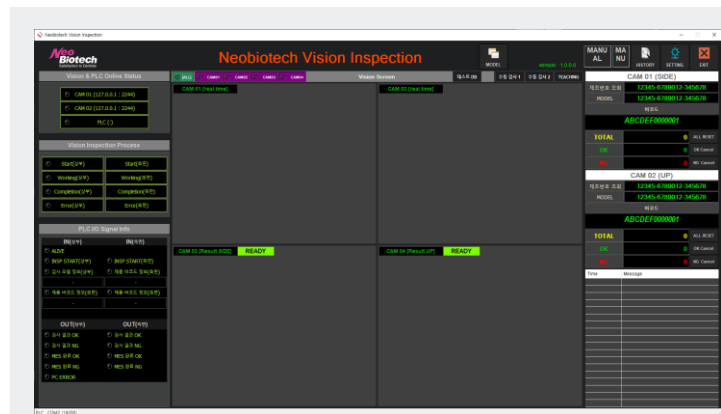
Neobiotech Vision Inspection

Neo Biotech

Neobiotech Vision Inspection

MODEL

version : 1.0.0.0

MANU AL

MA NU

HISTORY

SETTING

EXIT

Vision & PLC Online Status

CAM 01 (127.0.0.1 : 2244)

CAM 02 (127.0.0.1 : 2244)

PLC ()

Vision Inspection Process

| Start(상부) | Start(측면) |
|---|---|
| Working(상부) | Working(측면) |
| Completion(상부) | Completion(측면) |
| Error(상부) | Error(측면) |

PLC I/O Signal Info

| IN(상부) | IN(측면) |
|---|---|
| ALIVE | |
| INSP START(상부) | INSP START(측면) |
| 검사 모델 정보(상부) | 제품 바코드 정보(측면) |
| 제품 바코드 정보(측면) | 제품 바코드 정보(측면) |

| OUT(상부) | OUT(측면) |
|---|---|
| 검사 결과 OK | 검사 결과 OK |
| 검사 결과 NG | 검사 결과 NG |
| MES 응답 OK | MES 응답 OK |
| MES 응답 NG | MES 응답 NG |
| PC ERROR | |

[ALL] CAM01 CAM02 CAM03 CAM04

Vision Screen

테스트 (II) 수동 검사 1 수동 검사 2 TEACHING

CAM 01 (real time)

CAM 02 (real time)

CAM 03 (Result SIDE) READY

CAM 04 (Result UP) READY

CAM 01 (SIDE)

제조번호 조회 12345-6789012-345678

MODEL 12345-6789012-345678

바코드

ABCDEF0000001

TOTAL 0 ALL RESET

OK 0 OK Cancel

NG 0 NG Cancel

CAM 02 (UP)

제조번호 조회 12345-6789012-345678

MODEL 12345-6789012-345678

바코드

ABCDEF0000001

TOTAL 0 ALL RESET

OK 0 OK Cancel

NG 0 NG Cancel

Time Message

PLC : COM2 19200